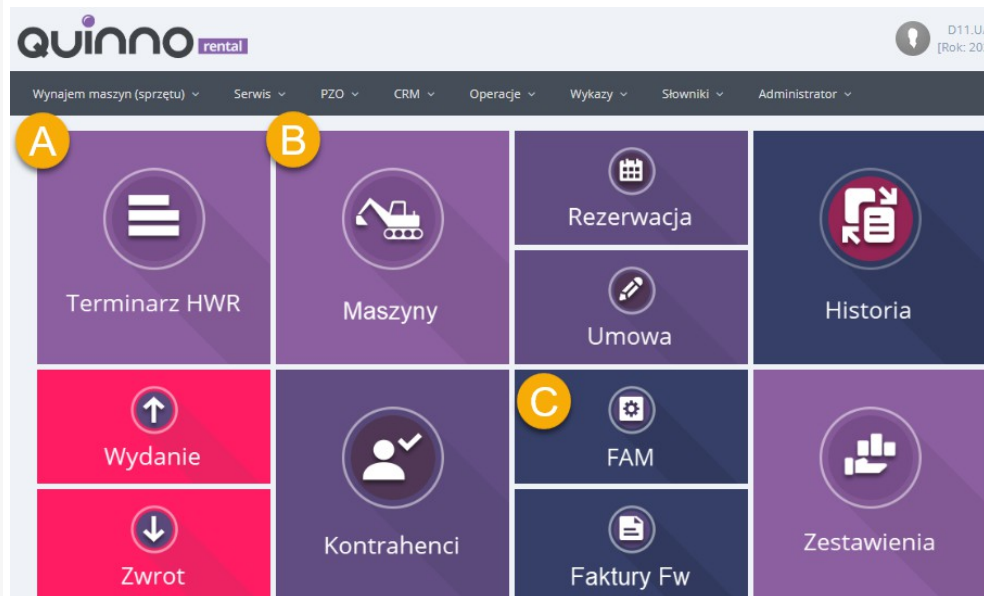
QUINNO rental

D11.U
[Rok: 20

Wynajem maszyn (sprzętu) Serwis PZO CRM Operacje Wykazy Słowniki Administrator

A
B

Terminarz HWR

Maszyny

Rezerwacja

Umowa

Historia

Wydanie

Kontrahenci

C

FAM

Zestawienia

Zwrot

Faktury Fw